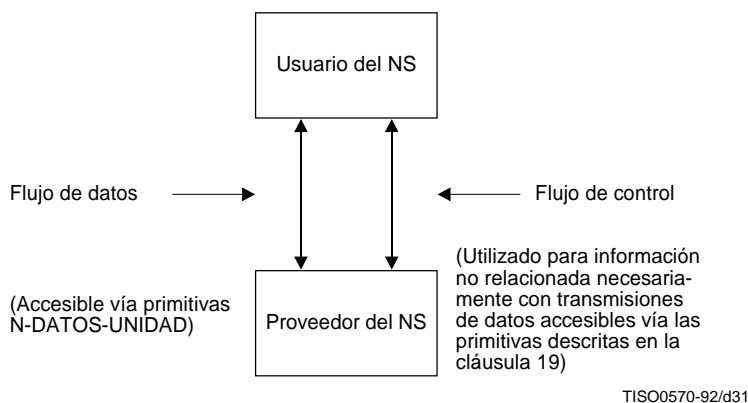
Usuario del NS

Flujo de datos

Flujo de control

(Utilizado para información no relacionada necesariamente con transmisiones de datos accesibles vía las primitivas descritas en la cláusula 19)

(Accesible vía primitivas N-DATOS-UNIDAD)

Proveedor del NS

TISO0570-92/d31